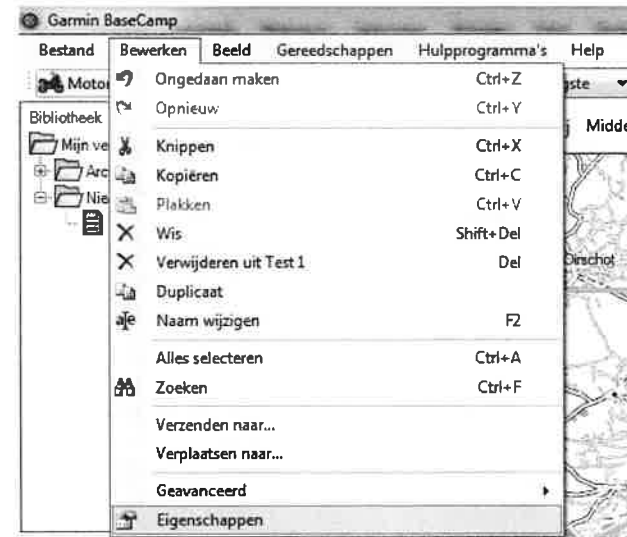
Garmin BaseCamp

Bestand Bewerken Beeld Gereedschappen Hulpprogramma's Help

Motor

Bibliotheek

Mijn ve

Arc

Nie

ste

Midde

Dirschot

Ongedaan maken Ctrl+Z

Opnieuw Ctrl+Y

Knippen Ctrl+X

Kopiëren Ctrl+C

Plakken Ctrl+V

Wis Shift+Del

Verwijderen uit Test 1 Del

Duplicaat

Naam wijzigen F2

Alles selecteren Ctrl+A

Zoeken Ctrl+F

Verzenden naar...

Verplaatsen naar...

Geavanceerd

Eigenschappen